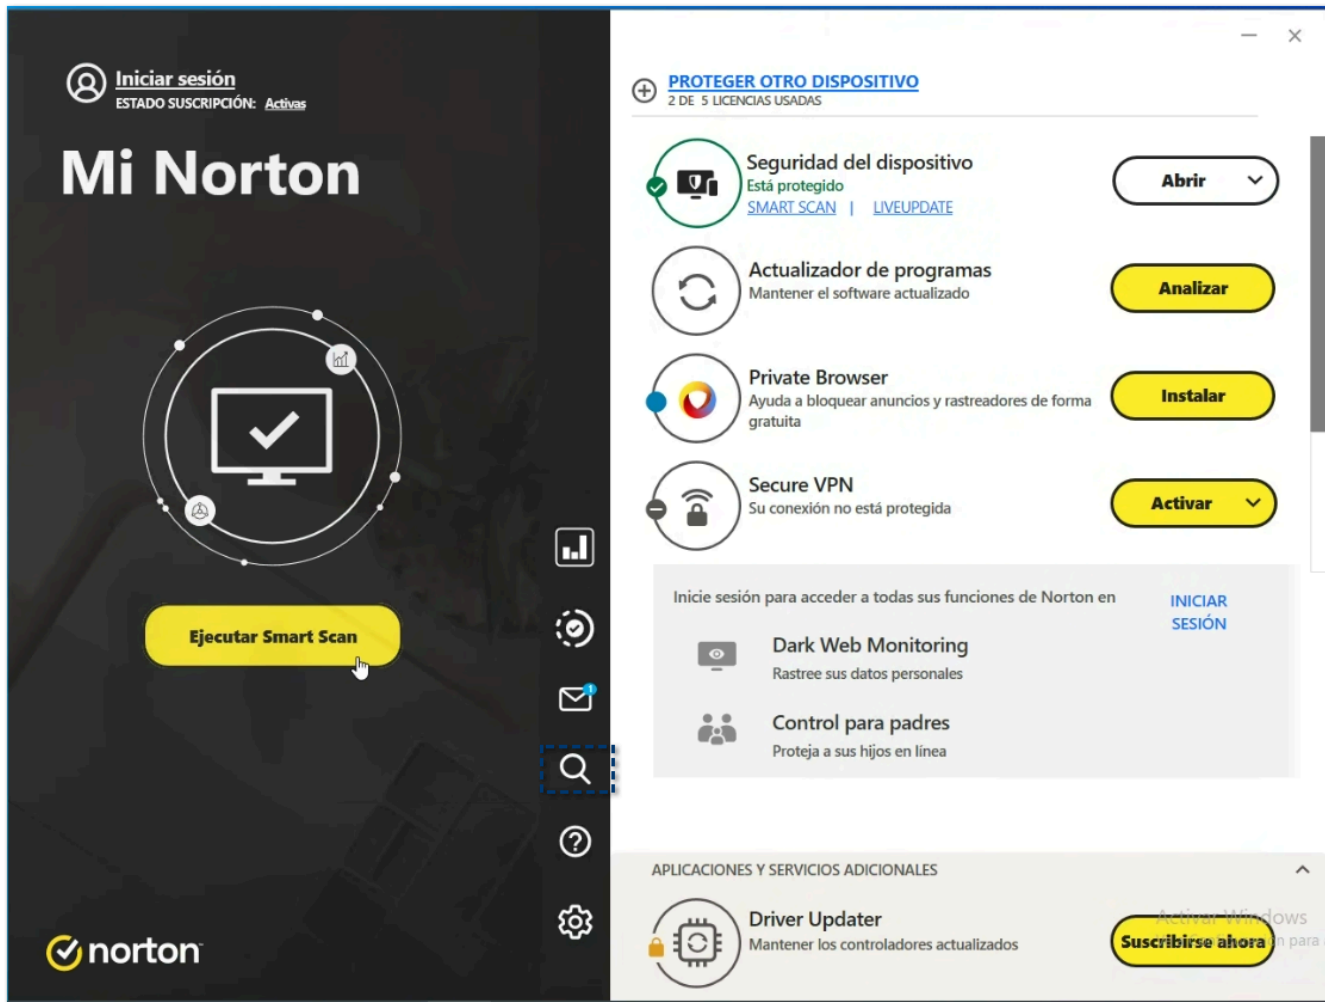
Iniciar sesión
ESTADO SUSCRIPCIÓN: Activas

Mi Norton

Ejecutar Smart Scan

norton

PROTEGER OTRO DISPOSITIVO
2 DE 5 LICENCIAS USADAS

Seguridad del dispositivo
Está protegido
SMART SCAN | LIVEUPDATE
Abrir

Actualizador de programas
Mantener el software actualizado
Analizar

Private Browser
Ayuda a bloquear anuncios y rastreadores de forma gratuita
Instalar

Secure VPN
Su conexión no está protegida
Activar

Inicie sesión para acceder a todas sus funciones de Norton en
INICIAR SESIÓN

Dark Web Monitoring
Rastree sus datos personales

Control para padres
Proteja a sus hijos en línea

APLICACIONES Y SERVICIOS ADICIONALES

Driver Updater
Mantener los controladores actualizados
Suscribirse ahora

Activar Windows
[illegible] para